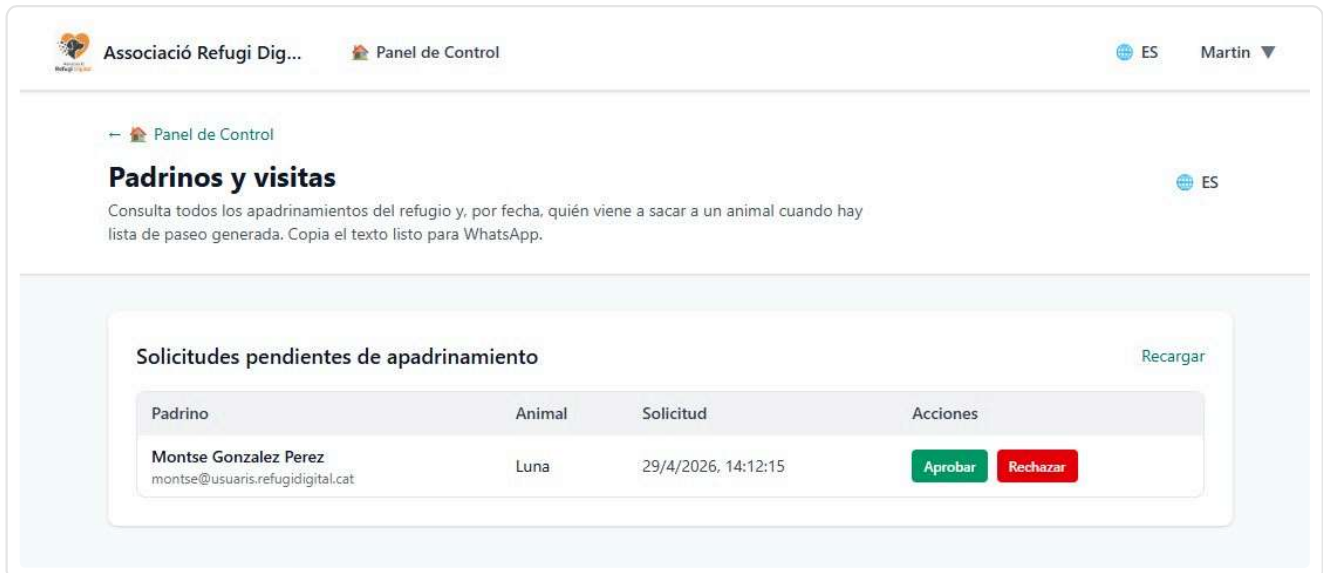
Associació Refugi Dig... Panel de Control ES Martin ▼

← Panel de Control

Padrinos y visitas

Consulta todos los apadrinamientos del refugio y, por fecha, quién viene a sacar a un animal cuando hay lista de paseo generada. Copia el texto listo para WhatsApp.

ES

Solicitudes pendientes de apadrinamiento

Recargar

| Padrino | Animal | Solicitud | Acciones |
|---|---|---|---|
| Montse Gonzalez Perez montse@usuaris.refugidigital.cat | Luna | 29/4/2026, 14:12:15 | Aprobar Rechazar |